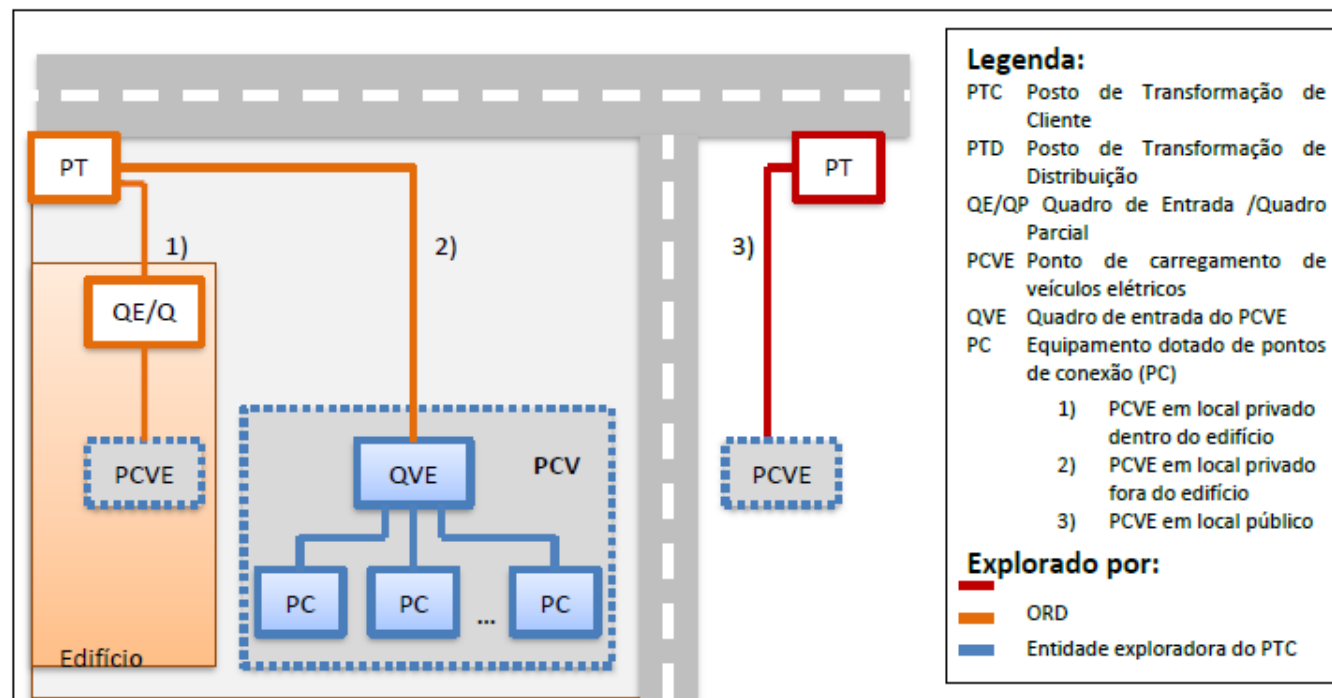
PT

1)

QE/Q

PCVE

Edifício

2)

QVE

PCV

PC

PC

...

PC

3)

PT

PCVE

Legenda:

PTC Posto de Transformação de Cliente

PTD Posto de Transformação de Distribuição

QE/QP Quadro de Entrada /Quadro Parcial

PCVE Ponto de carregamento de veículos elétricos

QVE Quadro de entrada do PCVE

PC Equipamento dotado de pontos de conexão (PC)

1) PCVE em local privado dentro do edifício

2) PCVE em local privado fora do edifício

3) PCVE em local público

Explorado por:

ORD

Entidade exploradora do PTC